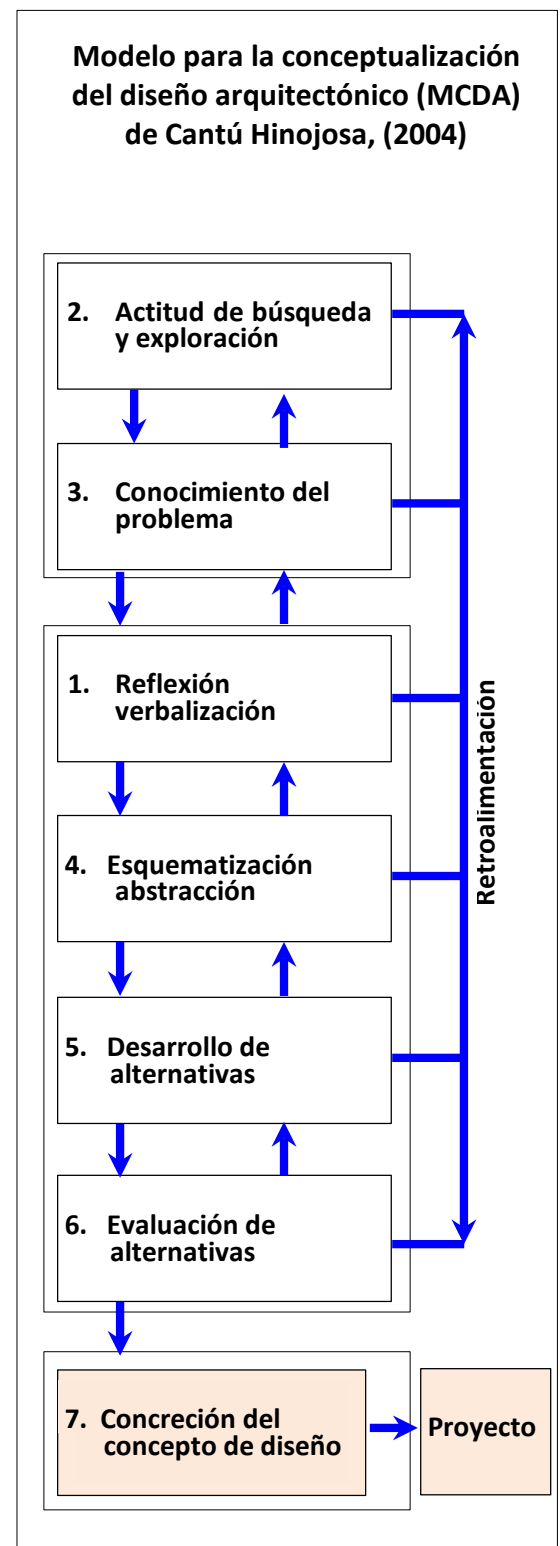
Modelo para la conceptualización del diseño arquitectónico (MCDA) de Cantú Hinojosa, (2004)

2. Actitud de búsqueda y exploración

3. Conocimiento del problema

1. Reflexión verbalización

4. Esquematización abstracción

5. Desarrollo de alternativas

6. Evaluación de alternativas

Retroalimentación

7. Concreción del concepto de diseño

Proyecto